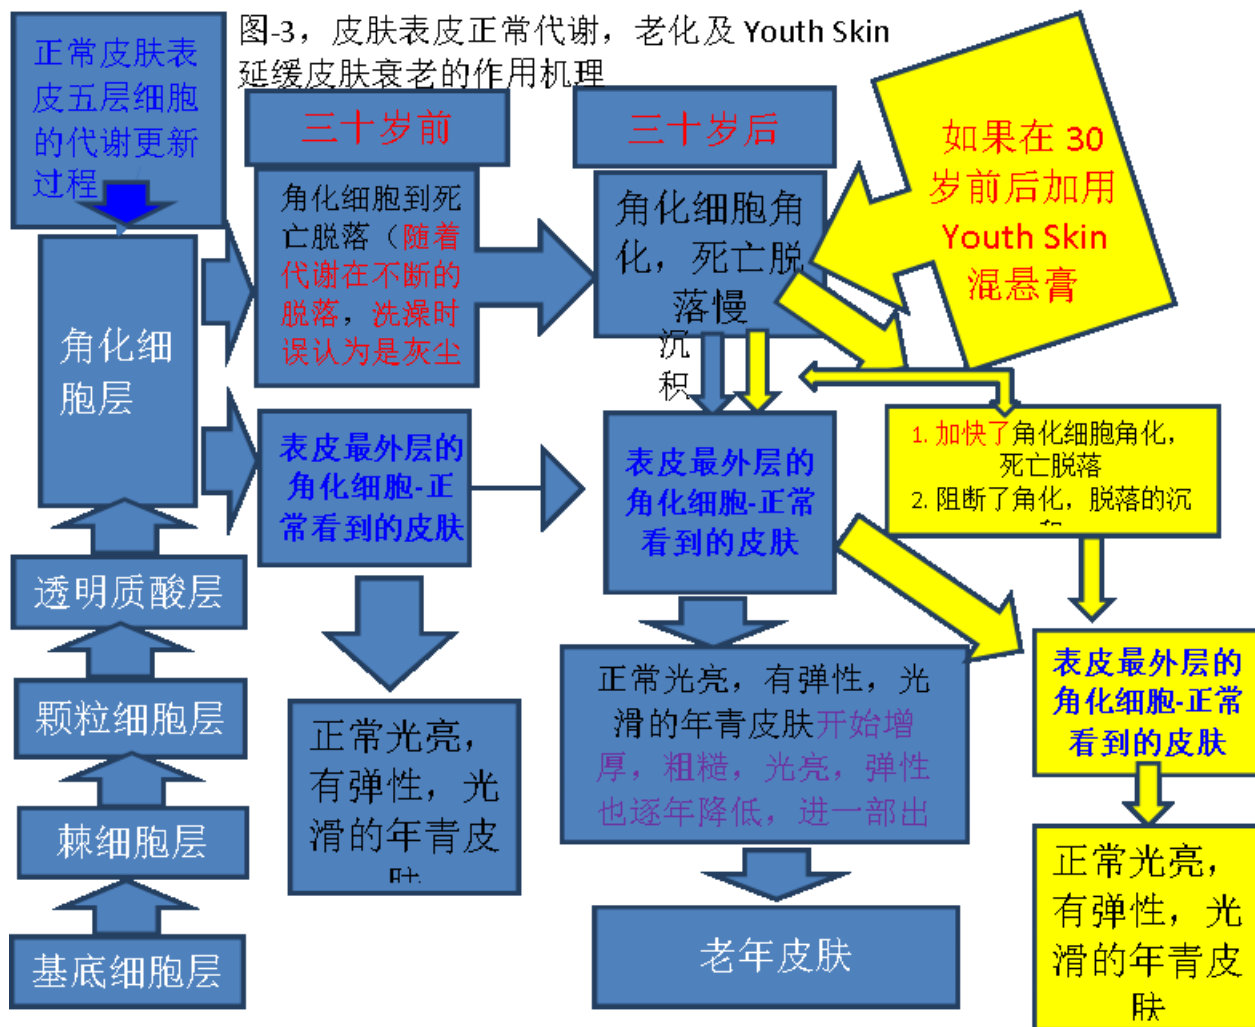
图-3，皮肤表皮正常代谢，老化及 Youth Skin 延缓皮肤衰老的作用机理

正常皮肤表皮五层细胞的代谢更新过程

角化细胞层

透明质酸层

颗粒细胞层

棘细胞层

基底细胞层

三十岁前

角化细胞到死亡脱落（随着代谢在不断的脱落，洗澡时误认为是灰尘

表皮最外层的角化细胞-正常看到的皮肤

正常光亮，有弹性，光滑的年青皮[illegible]

三十岁后

角化细胞角化，死亡脱落慢

沉积

表皮最外层的角化细胞-正常看到的皮肤

正常光亮，有弹性，光滑的年青皮肤开始增厚，粗糙，光亮，弹性也逐年降低，进一部出

老年皮肤

如果在 30 岁前后加用 Youth Skin 混悬膏

1. 加快了角化细胞角化，死亡脱落
2. 阻断了角化，脱落的沉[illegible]

表皮最外层的角化细胞-正常看到的皮肤

正常光亮，有弹性，光滑的年青皮肤